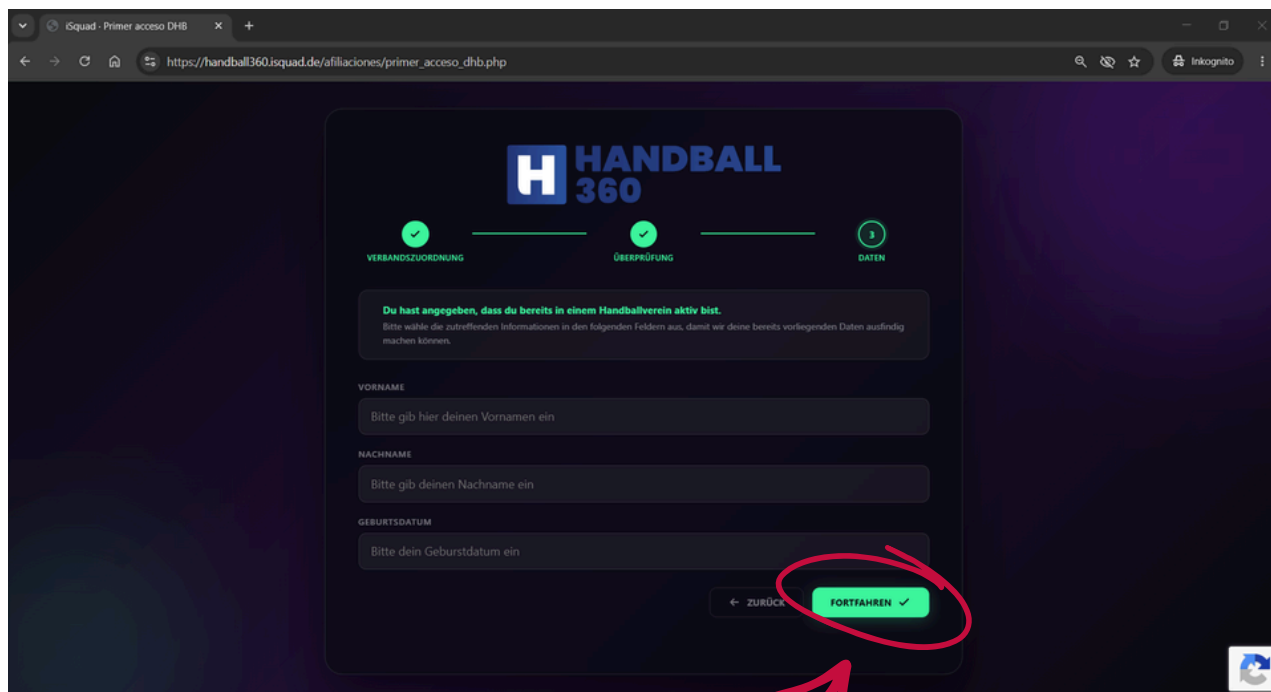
iSquad - Primer acceso DHB

https://handball360.isquad.de/afiliaciones/primer_acceso_dhb.php

Inkognito

H HANDBALL 360

VERBANDSZUORDNUNG

ÜBERPRÜFUNG

3
DATEN

Du hast angegeben, dass du bereits in einem Handballverein aktiv bist.
Bitte wähle die zutreffenden Informationen in den folgenden Feldern aus, damit wir deine bereits vorliegenden Daten ausfindig machen können.

VORNAME
Bitte gib hier deinen Vornamen ein

NACHNAME
Bitte gib deinen Nachname ein

GEBURTSDATUM
Bitte dein Geburstdatum ein

← ZURÜCK

FORTFAHREN ✓